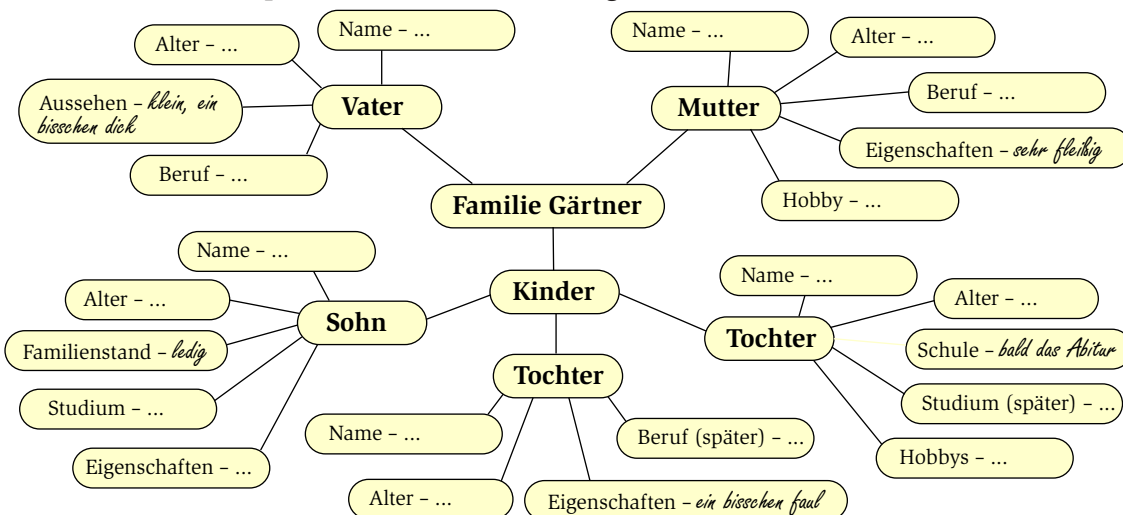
Familie Gärtner

Vater
Name – ...
Alter – ...
Aussehen – klein, ein bisschen dick
Beruf – ...

Mutter
Name – ...
Alter – ...
Beruf – ...
Eigenschaften – sehr fleißig
Hobby – ...

Kinder

Sohn
Name – ...
Alter – ...
Familienstand – ledig
Studium – ...
Eigenschaften – ...

Tochter
Name – ...
Alter – ...
Eigenschaften – ein bisschen faul
Beruf (später) – ...

Tochter
Name – ...
Alter – ...
Schule – bald das Abitur
Studium (später) – ...
Hobbys – ...